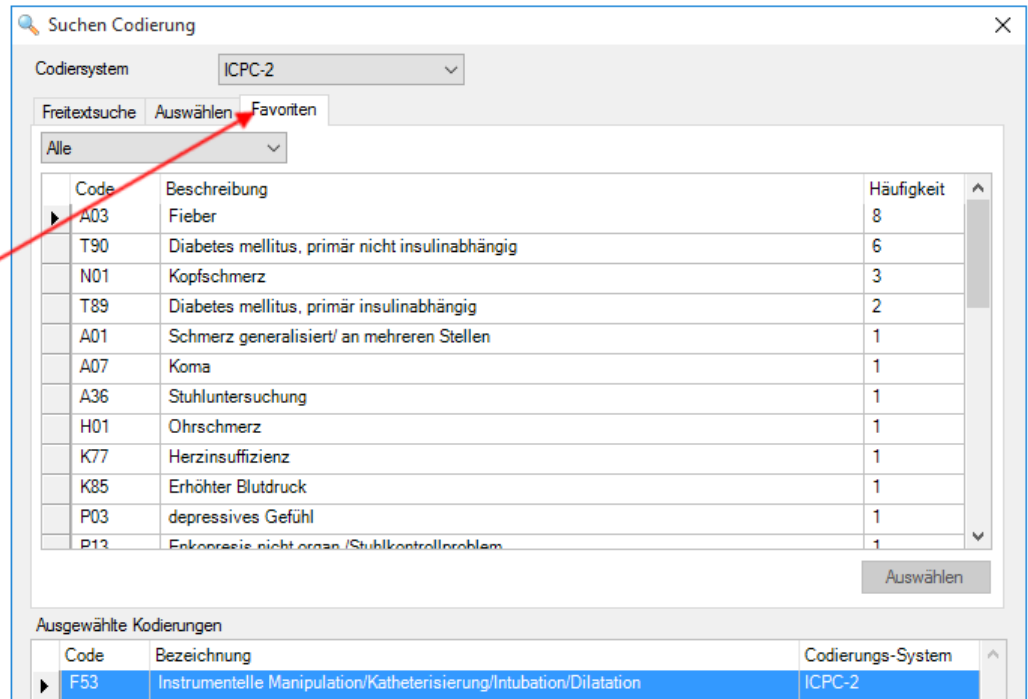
Suchen Codierung

Codiersystem ICPC-2

Freitextsuche | Auswählen | Favoriten

Alle

| Code | Beschreibung | Häufigkeit |
|---|---|---|
| A03 | Fieber | 8 |
| T90 | Diabetes mellitus, primär nicht insulinabhängig | 6 |
| N01 | Kopfschmerz | 3 |
| T89 | Diabetes mellitus, primär insulinabhängig | 2 |
| A01 | Schmerz generalisiert/ an mehreren Stellen | 1 |
| A07 | Koma | 1 |
| A36 | Stuhluntersuchung | 1 |
| H01 | Ohrschmerz | 1 |
| K77 | Herzinsuffizienz | 1 |
| K85 | Erhöhter Blutdruck | 1 |
| P03 | depressives Gefühl | 1 |
| P13 | Enkopresis nicht organ./Stuhlkontrollproblem | 1 |

Auswählen

Ausgewählte Kodierungen

| Code | Bezeichnung | Codierungs-System |
|---|---|---|
| F53 | Instrumentelle Manipulation/Katheterisierung/Intubation/Dilatation | ICPC-2 |